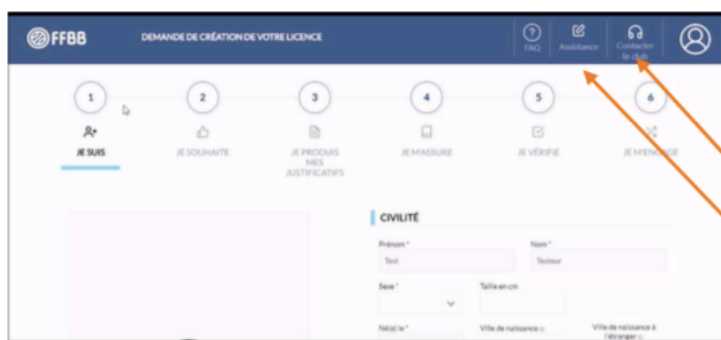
FFBB

DEMANDE DE CRÉATION DE VOTRE LICENCE

FAQ

Assistance

Contacter le club

1
JE SUIS

2
JE SOUHAITE

3
JE PRODUIS MES JUSTIFICATIFS

4
JE M'ASSURE

5
JE VÉRIFIE

6
JE M'EN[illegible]GE

CIVILITÉ

Prénom *
Test

Nom *
Testeur

Sexe *

Taille en cm

Né(e) le *

Ville de naissance

Ville de naissance à l'étranger